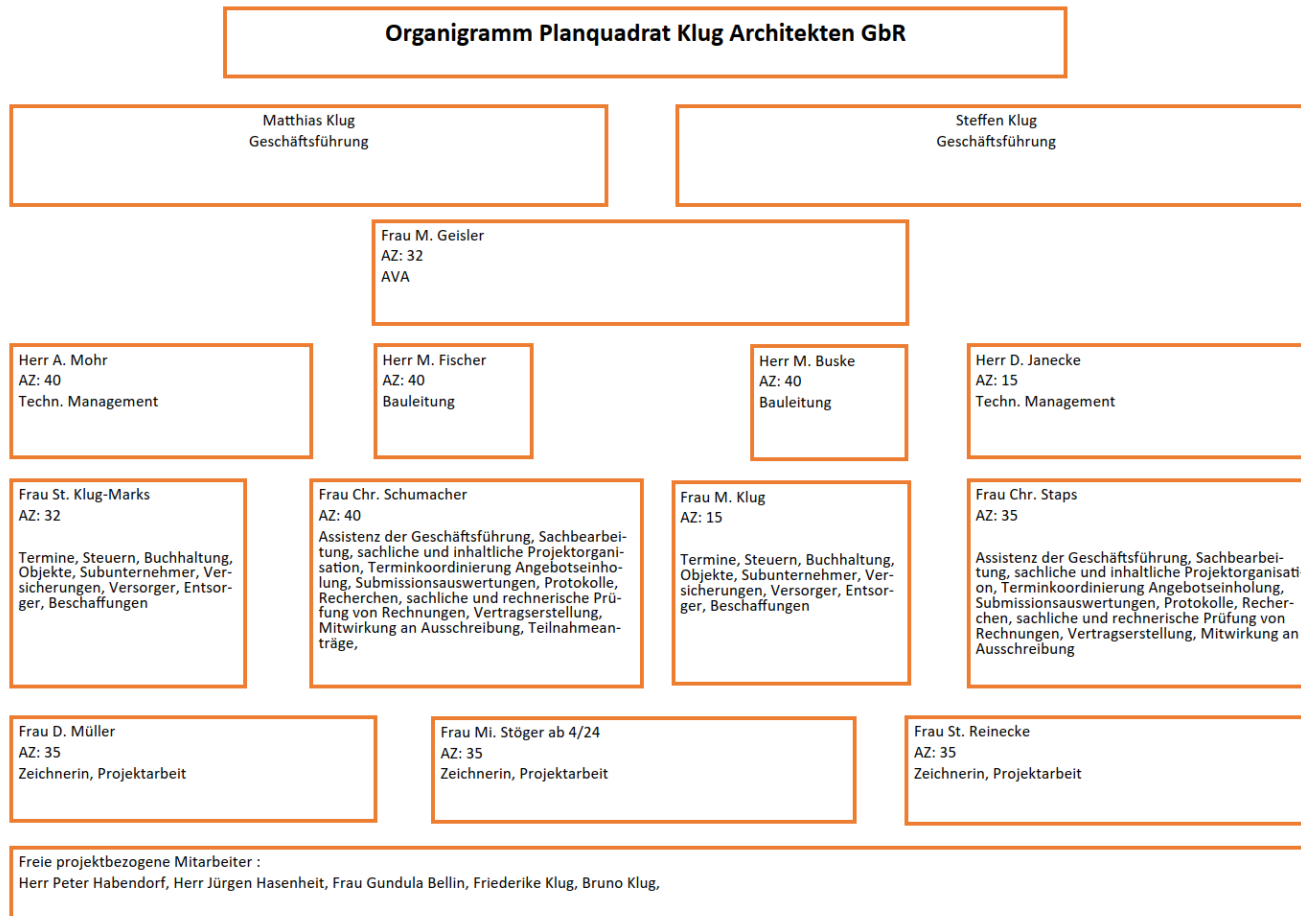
Organigramm Planquadrat Klug Architekten GbR

Matthias Klug
Geschäftsführung

Steffen Klug
Geschäftsführung

Frau M. Geisler
AZ: 32
AVA

Herr A. Mohr
AZ: 40
Techn. Management

Herr M. Fischer
AZ: 40
Bauleitung

Herr M. Buske
AZ: 40
Bauleitung

Herr D. Janecke
AZ: 15
Techn. Management

Frau St. Klug-Marks
AZ: 32

Termine, Steuern, Buchhaltung, Objekte, Subunternehmer, Versicherungen, Versorger, Entsorger, Beschaffungen

Frau Chr. Schumacher
AZ: 40
Assistenz der Geschäftsführung, Sachbearbeitung, sachliche und inhaltliche Projektorganisation, Terminkoordinierung Angebotseinholung, Submissionsauswertungen, Protokolle, Recherchen, sachliche und rechnerische Prüfung von Rechnungen, Vertragserstellung, Mitwirkung an Ausschreibung, Teilnahmeanträge,

Frau M. Klug
AZ: 15

Termine, Steuern, Buchhaltung, Objekte, Subunternehmer, Versicherungen, Versorger, Entsorger, Beschaffungen

Frau Chr. Staps
AZ: 35

Assistenz der Geschäftsführung, Sachbearbeitung, sachliche und inhaltliche Projektorganisati on, Terminkoordinierung Angebotseinholung, Submissionsauswertungen, Protokolle, Recherchen, sachliche und rechnerische Prüfung von Rechnungen, Vertragserstellung, Mitwirkung an Ausschreibung

Frau D. Müller
AZ: 35
Zeichnerin, Projektarbeit

Frau Mi. Stöger ab 4/24
AZ: 35
Zeichnerin, Projektarbeit

Frau St. Reinecke
AZ: 35
Zeichnerin, Projektarbeit

Freie projektbezogene Mitarbeiter :
Herr Peter Habendorf, Herr Jürgen Hasenheit, Frau Gundula Bellin, Friederike Klug, Bruno Klug,